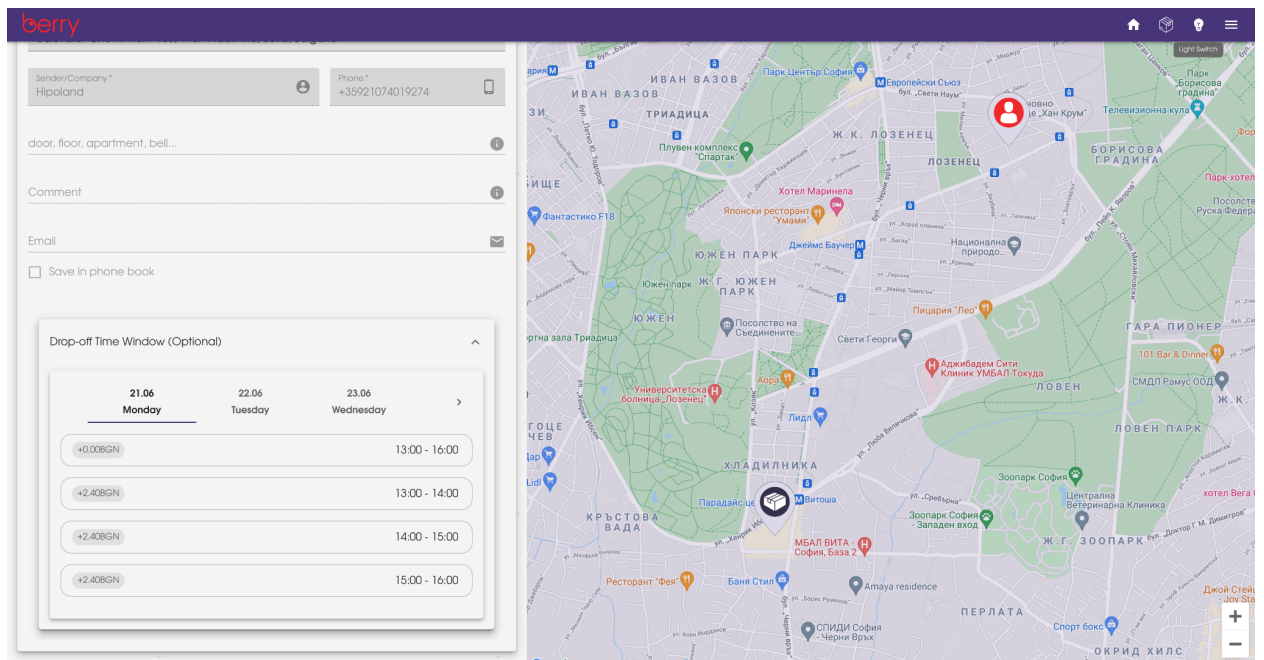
berry

Light Switch

Sender/Company *
Hipoland

Phone *
+35921074019274

door, floor, apartment, bell...

Comment

Email

Save in phone book

Drop-off Time Window (Optional)

21.06
Monday

22.06
Tuesday

23.06
Wednesday

+0.00BGN 13:00 - 16:00

+2.40BGN 13:00 - 14:00

+2.40BGN 14:00 - 15:00

+2.40BGN 15:00 - 16:00

ИВАН ВАЗОВ
ИВАН ВАЗОВ
Парк Център София
Европейски Съюз
ТРИАДИЦА
Плувен комплекс "Спартак"
Ж.К. ЛОЗЕНЕЦ
ЛОЗЕНЕЦ
Телевизионна кула
БОРИСОВА ГРАДИНА
Парк Борисова градина
Хотел Маринела
Японски ресторант "Умами"
Фантастико F18
Джеймс Баучер
Национална природо...
ЮЖЕН ПАРК
Ж.Г. ЮЖЕН ПАРК
Южен парк
ЮЖЕН
Посолство на Съединените...
Пицария "Лео"
ГАРА ПИОНЕР
Свети Георги
Аджибадем Сити Клиник УМБАЛ Токуда
101 Bar & Dinner
Университетска болница "Лозенец"
Аора
СМДЛ Рамус ООД
ЛОВЕН
Лидл
ЛОВЕН ПАРК
ХЛАДИЛНИКА
Зоопарк София
Парадайс це
Витоша
Централна Ветеринарна Клиника
КРЪСТОВА ВАДА
Зоопарк София - Западен вход
Ж.Г. ЗООПАРК
МБАЛ ВИТА - София, База 2
Ресторант "Фея"
Баня Стил
Amaya residence
ПЕРЛАТА
СПИДИ София - Черни Връх
Спорт бокс
ОКРИД ХИЛС
Посолство Руска Федера
Парк-хотел
хотел Вега
ртна зала Триадица
Lidl